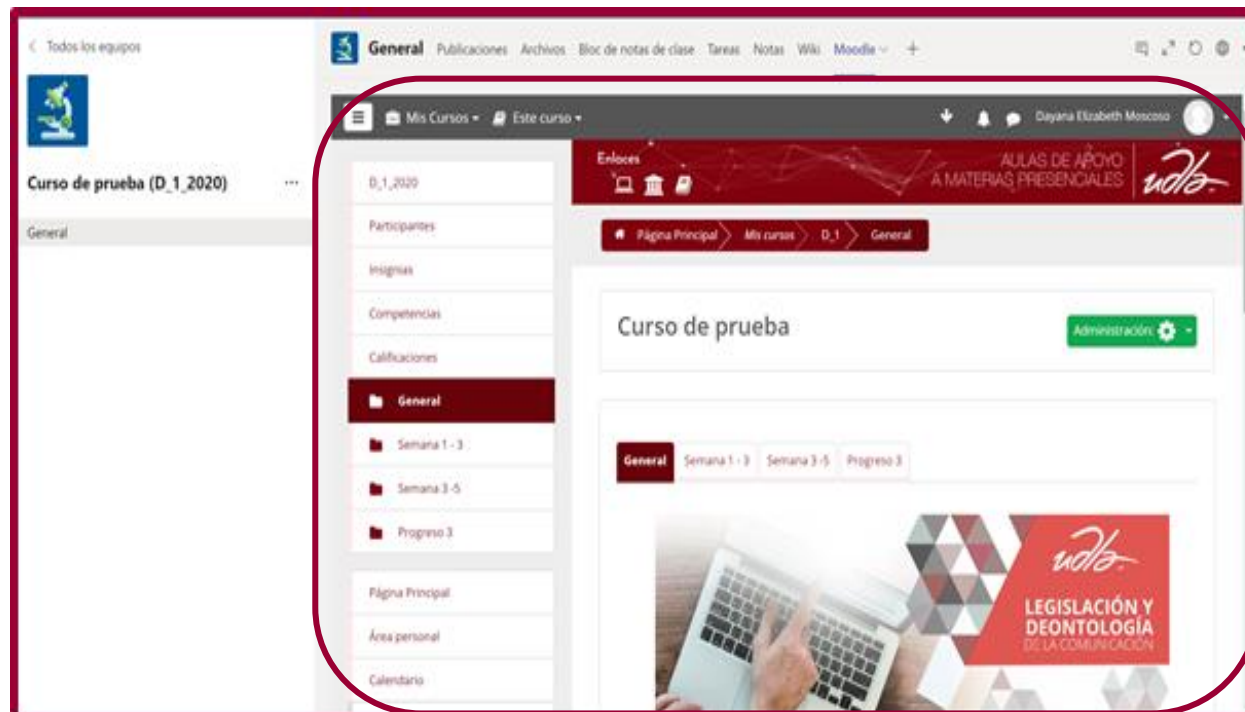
< Todos los equipos

Curso de prueba (D_1_2020) ···

General

General Publicaciones Archivos Bloc de notas de clase Tareas Notas Wiki Moodle +

Mis Cursos Este curso

Dayana Elizabeth Moscoso

D_1_2020

Participantes

Insignias

Competencias

Calificaciones

General

Semana 1 - 3

Semana 3 -5

Progreso 3

Página Principal

Área personal

Calendario

Enloces

AULAS DE APOYO A MATERIAS PRESENCIALES udla

Página Principal Mis cursos D_1 General

Curso de prueba

Administración

General Semana 1 - 3 Semana 3 -5 Progreso 3

udla

LEGISLACIÓN Y DEONTOLOGÍA DE LA COMUNICACIÓN